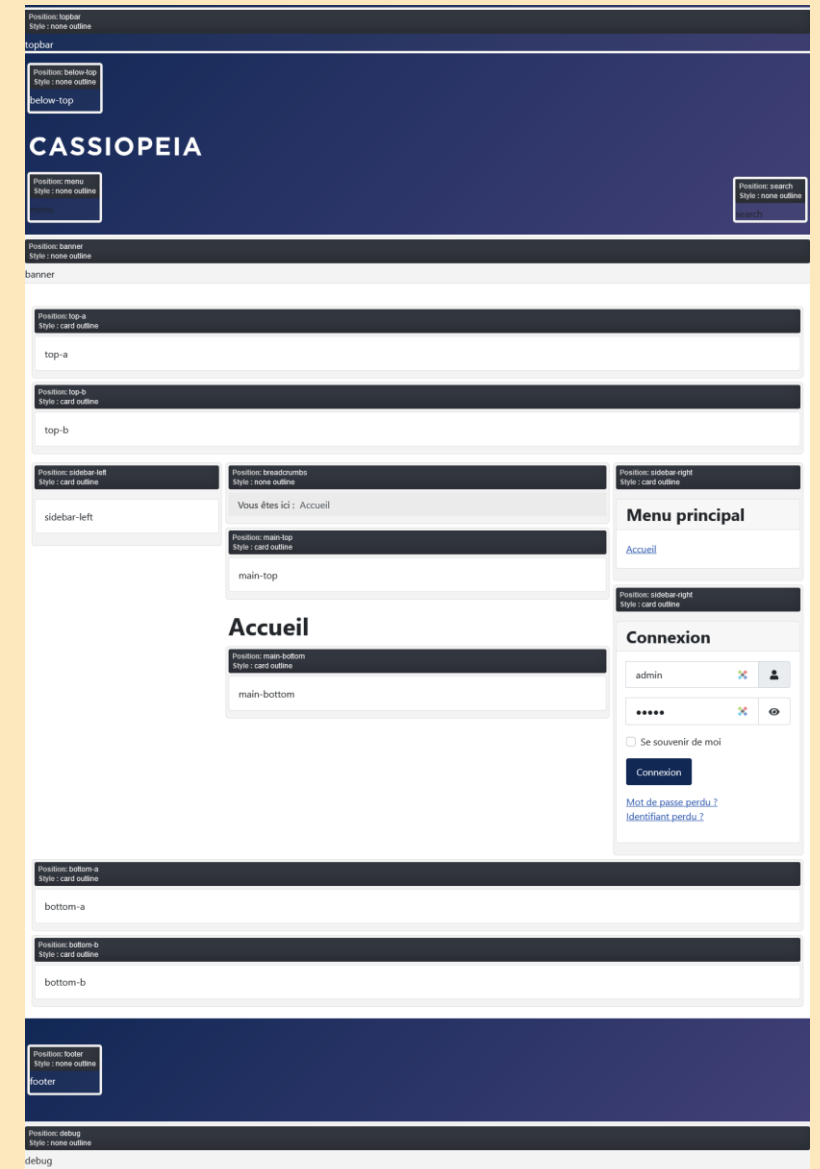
Position: topbar
Style : none outline
topbar

Position: below-top
Style : none outline
below-top

CASSIOPEIA

Position: menu
Style : none outline
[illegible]

Position: search
Style : none outline
search

Position: banner
Style : none outline
banner

Position: top-a
Style : card outline
top-a

Position: top-b
Style : card outline
top-b

Position: sidebar-left
Style : card outline
sidebar-left

Position: breadcrumbs
Style : none outline
Vous êtes ici : Accueil

Position: main-top
Style : card outline
main-top

Accueil

Position: main-bottom
Style : card outline
main-bottom

Position: sidebar-right
Style : card outline
Menu principal
Accueil

Position: sidebar-right
Style : card outline
Connexion
admin
•••••
Se souvenir de moi
Connexion
Mot de passe perdu ?
Identifiant perdu ?

Position: bottom-a
Style : card outline
bottom-a

Position: bottom-b
Style : card outline
bottom-b

Position: footer
Style : none outline
footer

Position: debug
Style : none outline
debug